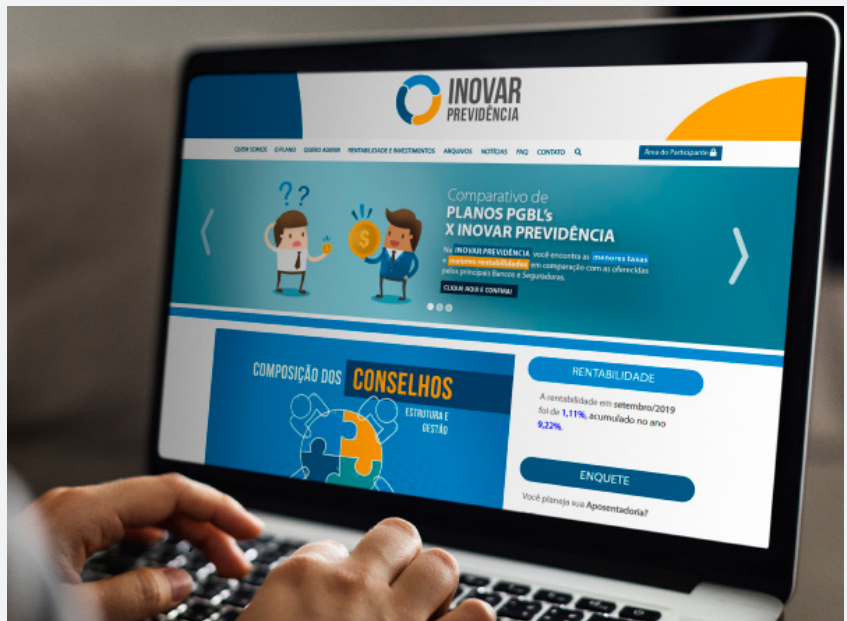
INOVAR
PREVIDÊNCIA

QUEM SOMOS O PLANO QUERO ADERIR RENTABILIDADE E INVESTIMENTOS ARQUIVOS NOTÍCIAS FAQ CONTATO

Área do Participante

Comparativo de
PLANOS PGBL's
X INOVAR PREVIDÊNCIA

Na INOVAR PREVIDÊNCIA, você encontra as menores taxas e maiores rentabilidades em comparação com as oferecidas pelos principais Bancos e Seguradoras.

CLIQUE AQUI E CONFIRA!

COMPOSIÇÃO DOS CONSELHOS
ESTRUTURA E GESTÃO

RENTABILIDADE

A rentabilidade em setembro/2019 foi de 1,11%, acumulado no ano 9,22%.

ENQUETE

Você planeja sua Aposentadoria?